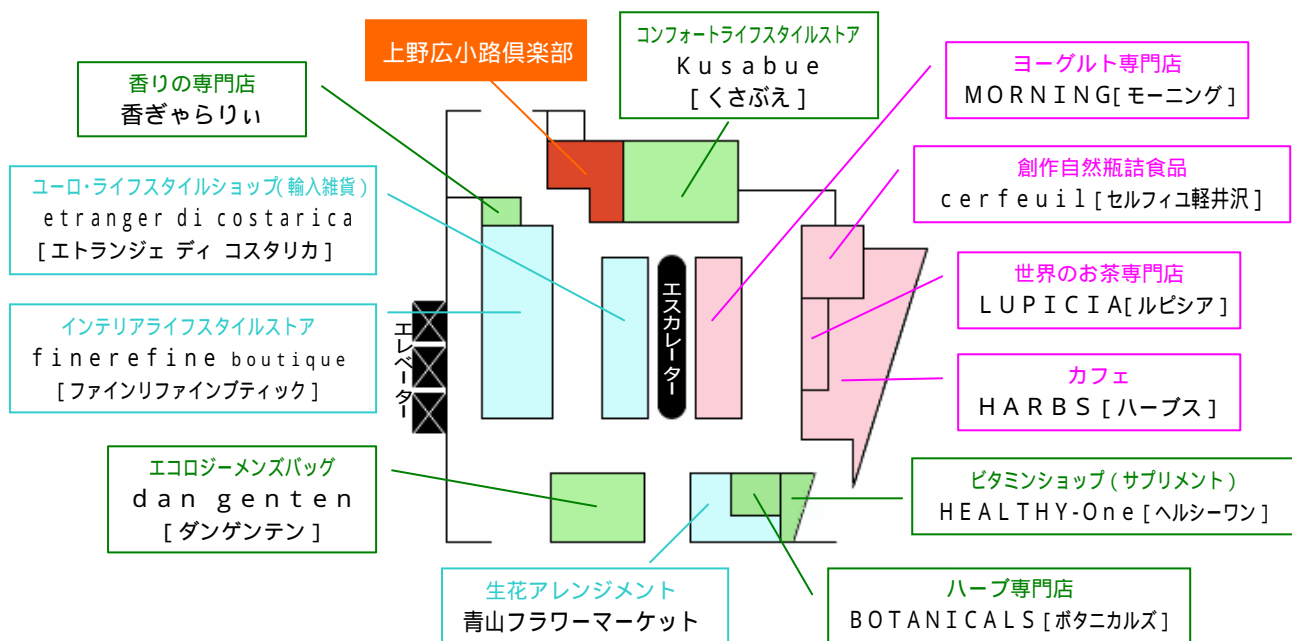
上野広小路倶楽部

コンフォートライフスタイルストア
Kusabue
[くさぶえ]

香りの専門店
香ぎゃらりぃ

ヨーグルト専門店
MORNING[モーニング]

ユーロ・ライフスタイルショップ(輸入雑貨)
etranger di costarica
[エトランジェ ディ コスタリカ]

創作自然瓶詰食品
cerfeuil[セルフィユ軽井沢]

世界のお茶専門店
LUPICIA[ルピシア]

インテリアライフスタイルストア
finerefine boutique
[ファインリファインブティック]

エレベーター

エスカレーター

カフェ
HARBS[ハーブス]

エコロジーメンズバッグ
dan genten
[ダンゲンテン]

ビタミンショップ(サプリメント)
HEALTHY-One[ヘルシーワン]

生花アレンジメント
青山フラワーマーケット

ハーブ専門店
BOTANICALS[ボタニカルズ]